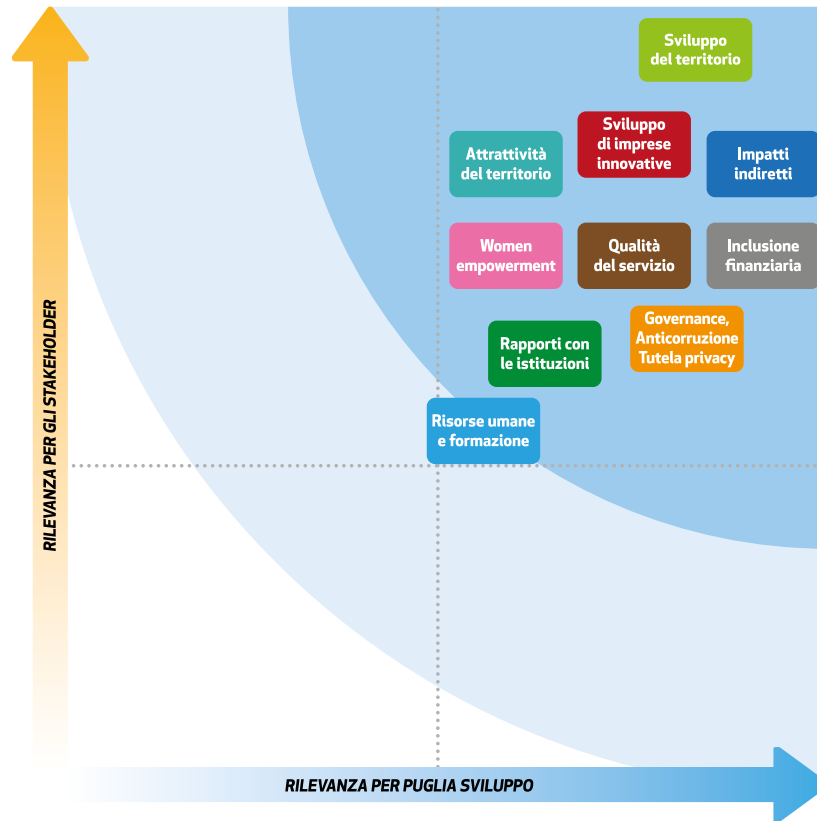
RILEVANZA PER GLI STAKEHOLDER

Sviluppo del territorio

Sviluppo di imprese innovative

Attrattività del territorio

Impatti indiretti

Women empowerment

Qualità del servizio

Inclusione finanziaria

Governance, Anticorruzione Tutela privacy

Rapporti con le istituzioni

Risorse umane e formazione

RILEVANZA PER PUGLIA SVILUPPO